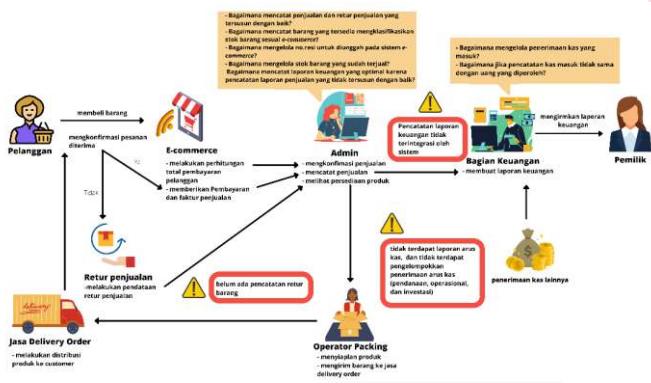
- Bagaimana mencatat penjualan dan retur penjualan yang tersusun dengan baik?
- Bagaimana mencatat barang yang tersedia mengklasifikasikan stok barang sesuai e-commerce?
- Bagaimana mengelola no.resi untuk diunggah pada sistem e-commerce?
- Bagaimana mengelola stok barang yang sudah terjual?
- Bagaimana mencatat laporan keuangan yang optimal karena pencatatan laporan penjualan yang tidak tersusun dengan baik?

- Bagaimana mengelola penerimaan kas yang masuk?
- Bagaimana jika pencatatan kas masuk tidak sama dengan uang yang diperoleh?

Pelanggan

membeli barang

mengkonfirmasi pesanan diterima

Ya

Tidak

E-commerce
- melakukan perhitungan total pembayaran pelanggan
- memberikan Pembayaran dan faktur penjualan

Admin
- mengkonfirmasi penjualan
- mencatat penjualan
- melihat persediaan produk

Pencatatan laporan keuangan tidak terintegrasi oleh sistem

Bagian Keuangan
- membuat laporan keuangan

mengirimkan laporan keuangan

Pemilik

Retur penjualan
-melakukan pendataan retur penjualan

belum ada pencatatan retur barang

tidak terdapat laporan arus kas, dan tidak terdapat pengelompokan penerimaan arus kas (pendanaan, operasional, dan investasi)

penerimaan kas lainnya

Jasa Delivery Order
- melakukan distribusi produk ke customer

Operator Packing
- menyiapkan produk
- mengirim barang ke jasa delivery order